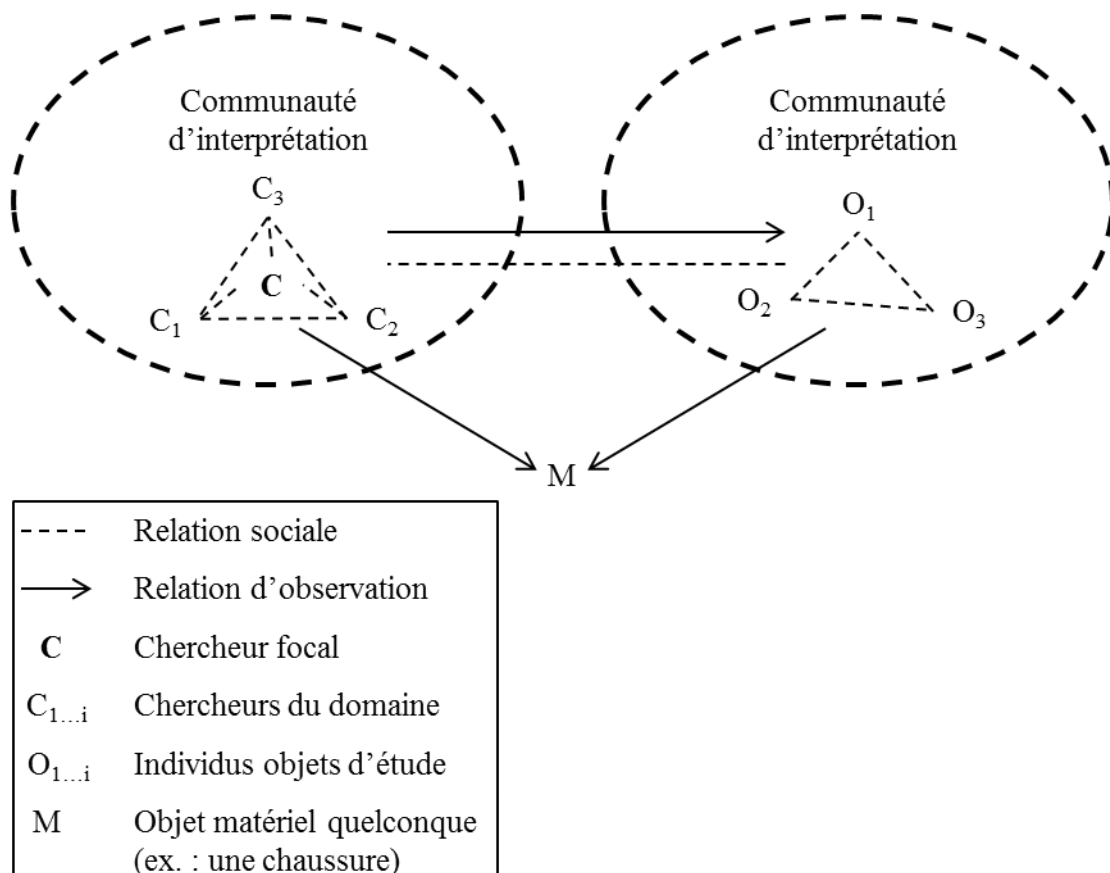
Communauté d’interprétation

$C_3$

C

$C_1$

$C_2$

Communauté d’interprétation

$O_1$

$O_2$

$O_3$

M

| | |
|---|---|
| - - - - | Relation sociale |
| ⟶ | Relation d’observation |
| **C** | Chercheur focal |
| $C_{1...i}$ | Chercheurs du domaine |
| $O_{1...i}$ | Individus objets d’étude |
| M | Objet matériel quelconque (ex. : une chaussure) |